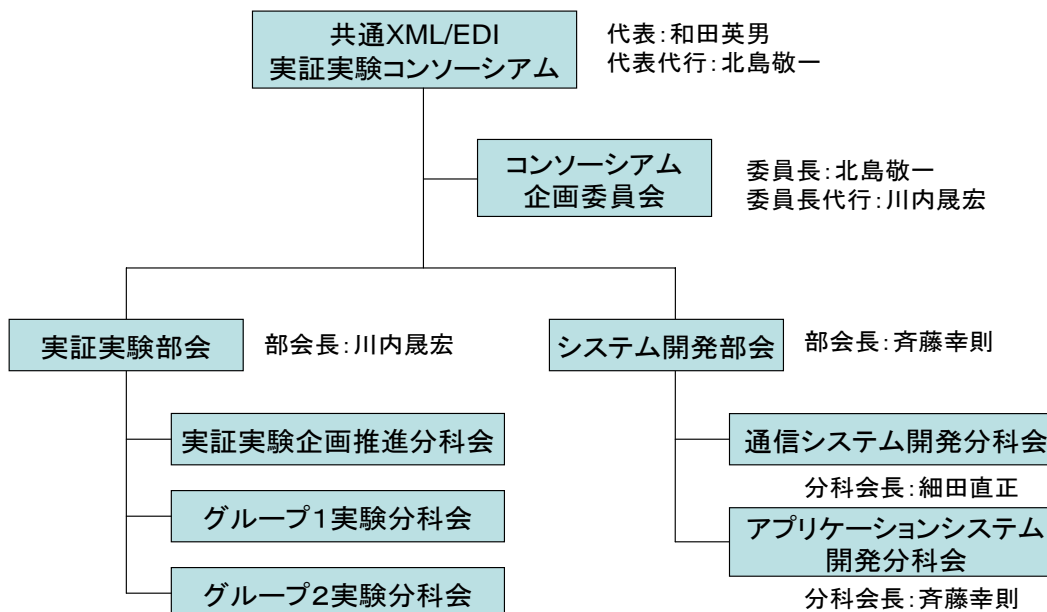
共通XML/EDI
実証実験コンソーシアム

代表:和田英男
代表代行:北島敬一

コンソーシアム
企画委員会

委員長:北島敬一
委員長代行:川内晟宏

実証実験部会

部会長:川内晟宏

システム開発部会

部会長:斉藤幸則

実証実験企画推進分科会

グループ1実験分科会

グループ2実験分科会

通信システム開発分科会

分科会長:細田直正

アプリケーションシステム
開発分科会

分科会長:斉藤幸則